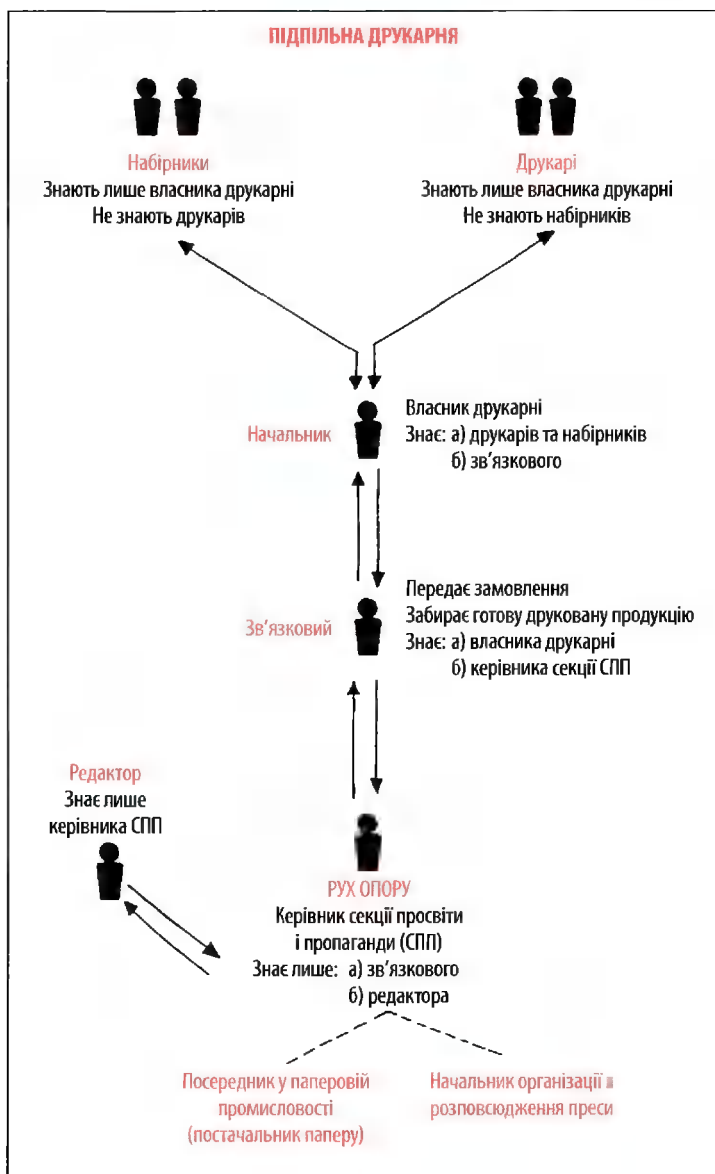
ПІДПІЛЬНА ДРУКАРНЯ

Набірники
Знають лише власника друкарні
Не знають друкарів

Друкарі
Знають лише власника друкарні
Не знають набірників

Начальник

Власник друкарні
Знає: а) друкарів та набірників
б) зв'язкового

Зв'язковий

Передає замовлення
Забирає готову друковану продукцію
Знає: а) власника друкарні
б) керівника секції СПП

Редактор
Знає лише
керівника СПП

РУХ ОПОРУ
Керівник секції просвіти
і пропаганди (СПП)
Знає лише: а) зв'язкового
б) редактора

Посередник у паперовій
промисловості
(постачальник паперу)

Начальник організації в
розповсюдження преси